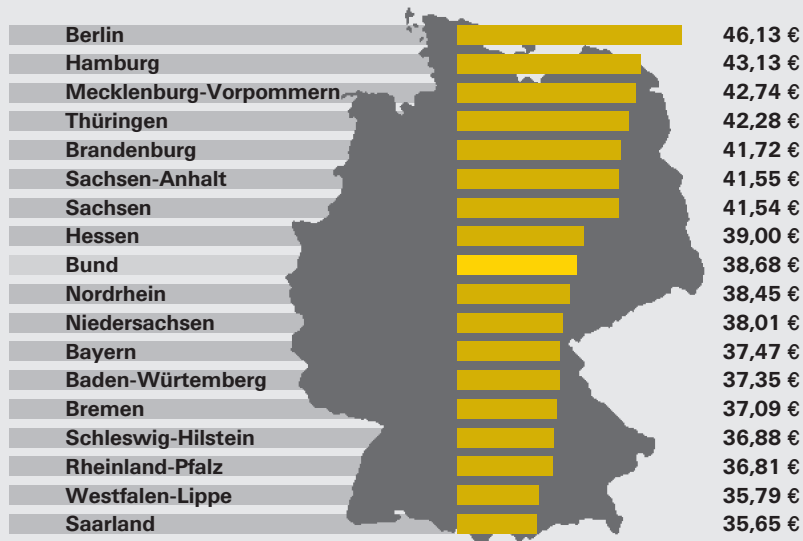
| | |
|---|---|
| Berlin | 46,13 € |
| Hamburg | 43,13 € |
| Mecklenburg-Vorpommern | 42,74 € |
| Thüringen | 42,28 € |
| Brandenburg | 41,72 € |
| Sachsen-Anhalt | 41,55 € |
| Sachsen | 41,54 € |
| Hessen | 39,00 € |
| Bund | 38,68 € |
| Nordrhein | 38,45 € |
| Niedersachsen | 38,01 € |
| Bayern | 37,47 € |
| Baden-Würtemberg | 37,35 € |
| Bremen | 37,09 € |
| Schleswig-Hilstein | 36,88 € |
| Rheinland-Pfalz | 36,81 € |
| Westfalen-Lippe | 35,79 € |
| Saarland | 35,65 € |